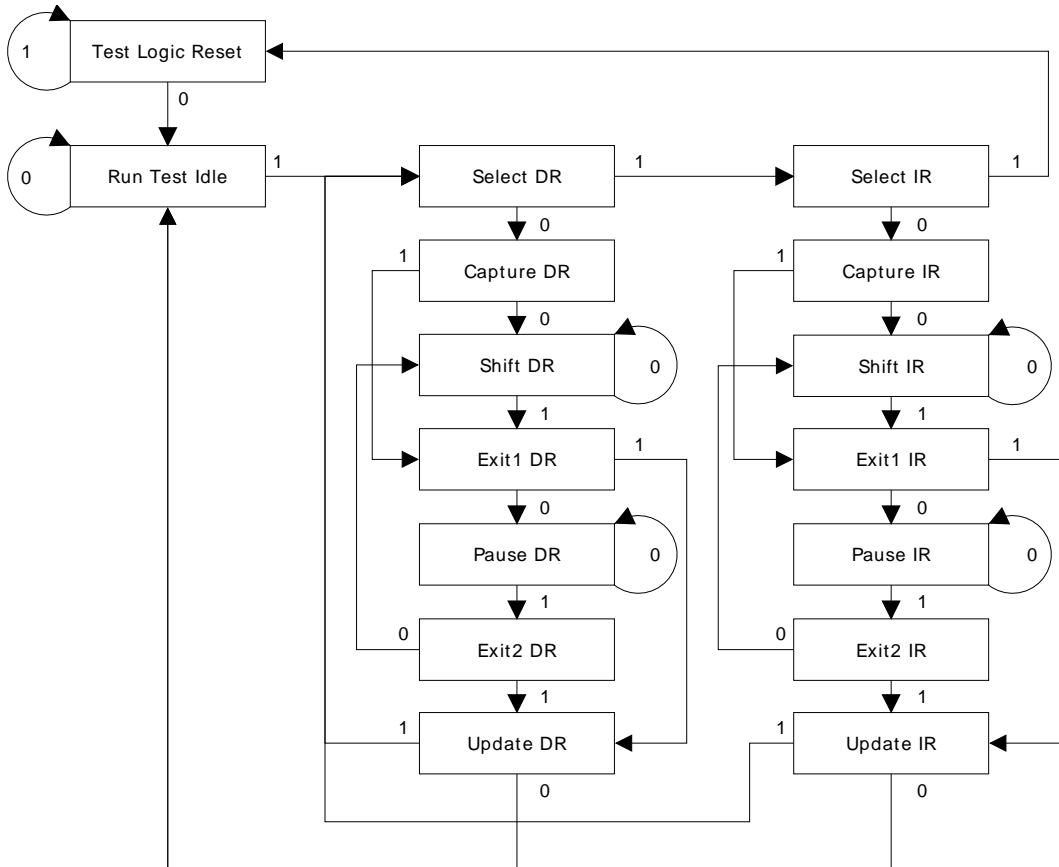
1
Test Logic Reset
0
0
Run Test Idle
1
Select DR
1
Select IR
1
0
0
1
Capture DR
1
Capture IR
0
0
Shift DR
0
Shift IR
0
1
1
Exit1 DR
1
Exit1 IR
1
0
0
Pause DR
0
Pause IR
0
1
1
0
Exit2 DR
0
Exit2 IR
1
1
1
Update DR
1
Update IR
0
0